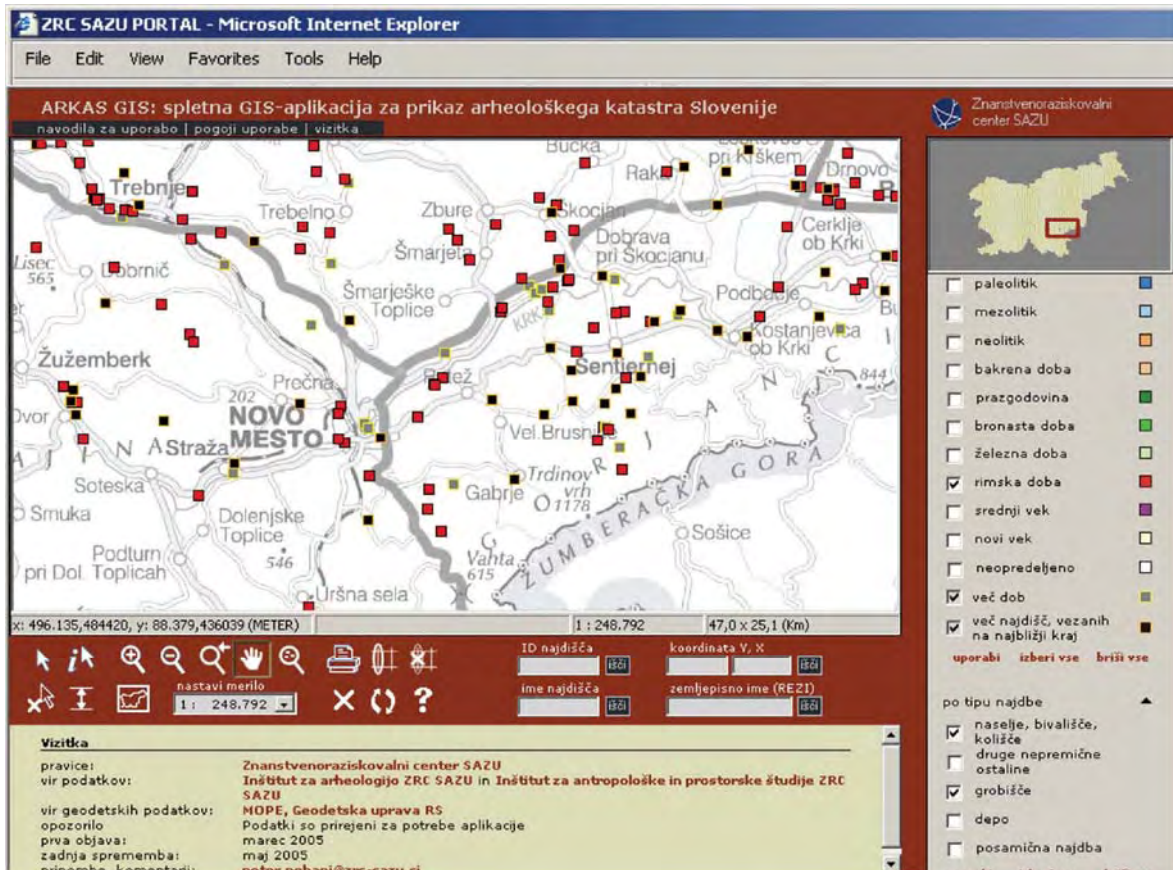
ZRC SAZU PORTAL - Microsoft Internet Explorer

File Edit View Favorites Tools Help

ARKAS GIS: spletna GIS-aplikacija za prikaz arheološkega katastra Slovenije

navodila za uporabo | pogoji uporabe | vizitka

Znanstvenoraziskovalni center SAZU

Bučka
Raka
pri Krškem
Drnovo
Trebnje
Trebelno
Zbure
Škocjan
Cerklje ob Krki
Dobrava pri Škocjanu
Šmarjeta
Lisec 565
Dobrnič
Šmarješke Toplice
Podbočje
Kostanjevica ob Krki
Žužemberk
Prečna
Potež
Šentjernej
844
202
NOVO MESTO
Dvor
Straža
Vel. Brusnice
Trdinov vrh 1178
GORA
Soteska
Gabrje
ŽUMBERAČKA
Smuka
Dolenjske Toplice
546
Sošice
Podturn pri Dol. Toplicah
Vahta 615
Uršna sela

x: 496.135,484420, y: 88.379,436039 (METER)
1 : 248.792
47,0 x 25,1 (Km)

nastavi merilo
1 : 248.792
ID najdišča
išči
koordinata Y, X
išči
ime najdišča
išči
zemljepisno ime (REZI)
išči

paleolitik
mezolitik
neolitik
bakrena doba
prazgodovina
bronasta doba
železna doba
rimska doba
srednji vek
novi vek
neopredeljeno
več dob
več najdišč, vezanih na najbližji kraj

uporabi izberi vse briši vse

po tipu najdbe
naselje, bivališče, kolišče
druge nepremične ostaline
grobišče
depo
posamična najdba

Vizitka
pravice: Znanstvenoraziskovalni center SAZU
vir podatkov: Inštitut za arheologijo ZRC SAZU in Inštitut za antropološke in prostorske študije ZRC SAZU
vir geodetskih podatkov: MOPE, Geodetska uprava RS
opozorilo: Podatki so prirejeni za potrebe aplikacije
prva objava: marec 2005
zadnja sprememba: maj 2005
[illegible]